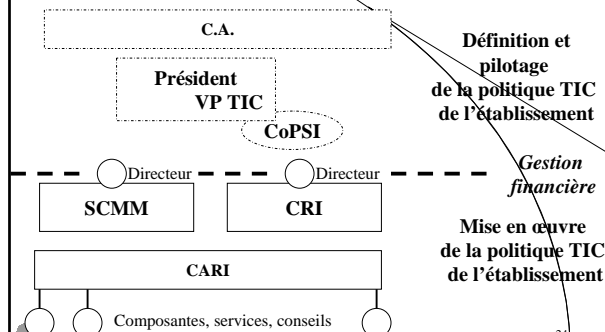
C.A.

Président
VP TIC

CoPSI

Définition et pilotage de la politique TIC de l'établissement

Directeur

Directeur

SCMM

CRI

*Gestion financière*

Mise en œuvre de la politique TIC de l'établissement

CARI

Composantes, services, conseils

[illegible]